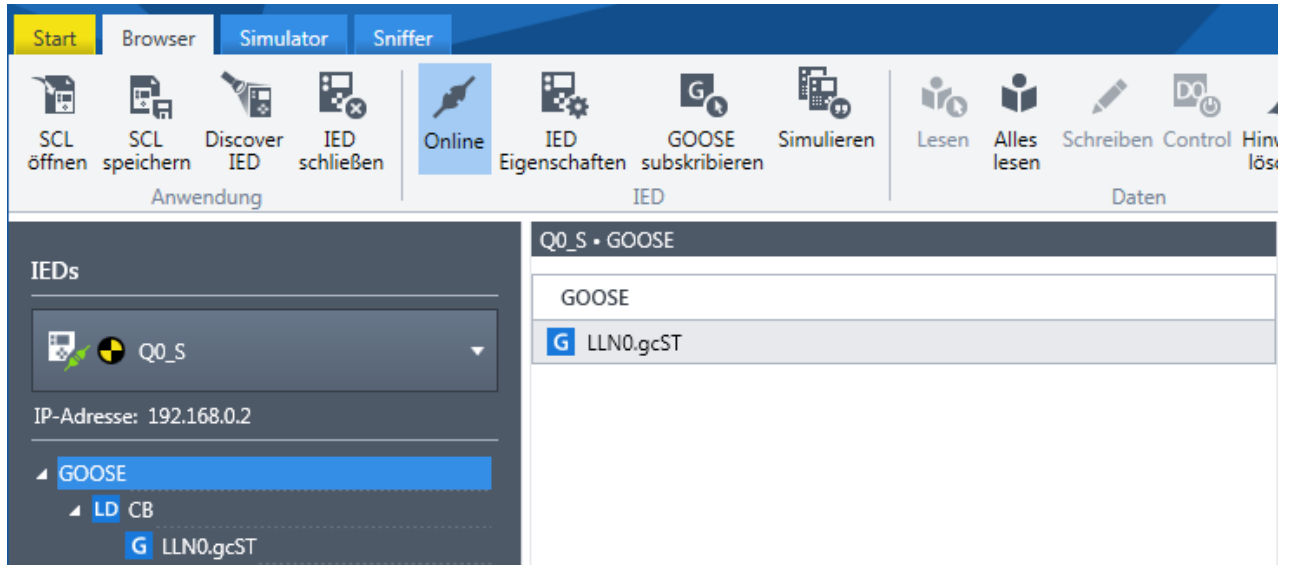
Start Browser Simulator Sniffer

SCL öffnen
SCL speichern
Discover IED
IED schließen
Anwendung

Online
IED Eigenschaften
GOOSE subskribieren
Simulieren
IED

Lesen
Alles lesen
Schreiben
Control
Hinw lösc
Daten

IEDs

Q0_S

IP-Adresse: 192.168.0.2

GOOSE
LD CB
G LLN0.gcST

Q0_S • GOOSE

GOOSE
G LLN0.gcST